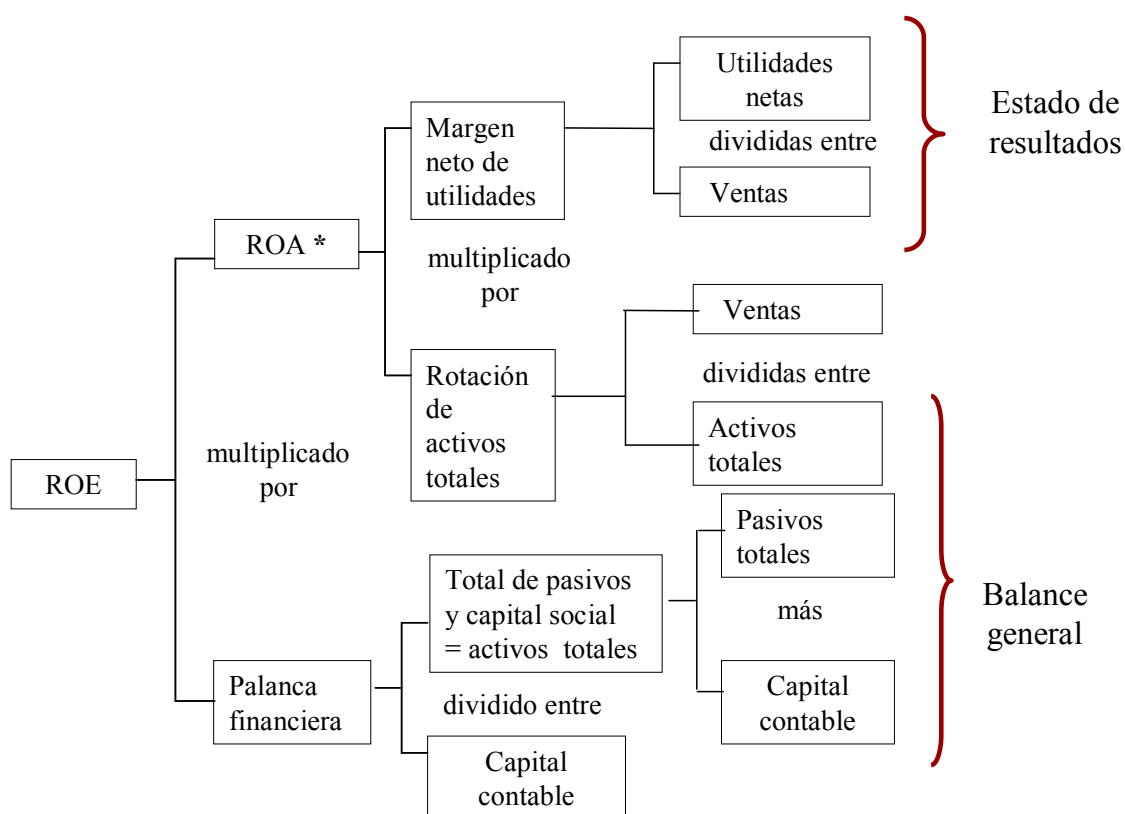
Utilidades netas

Estado de resultados

Margen neto de utilidades

divididas entre

Ventas

ROA *

multiplicado por

Ventas

Rotación de activos totales

divididas entre

Activos totales

ROE

multiplicado por

Pasivos totales

Total de pasivos y capital social = activos totales

más

Balance general

Palanca financiera

dividido entre

Capital contable

Capital contable